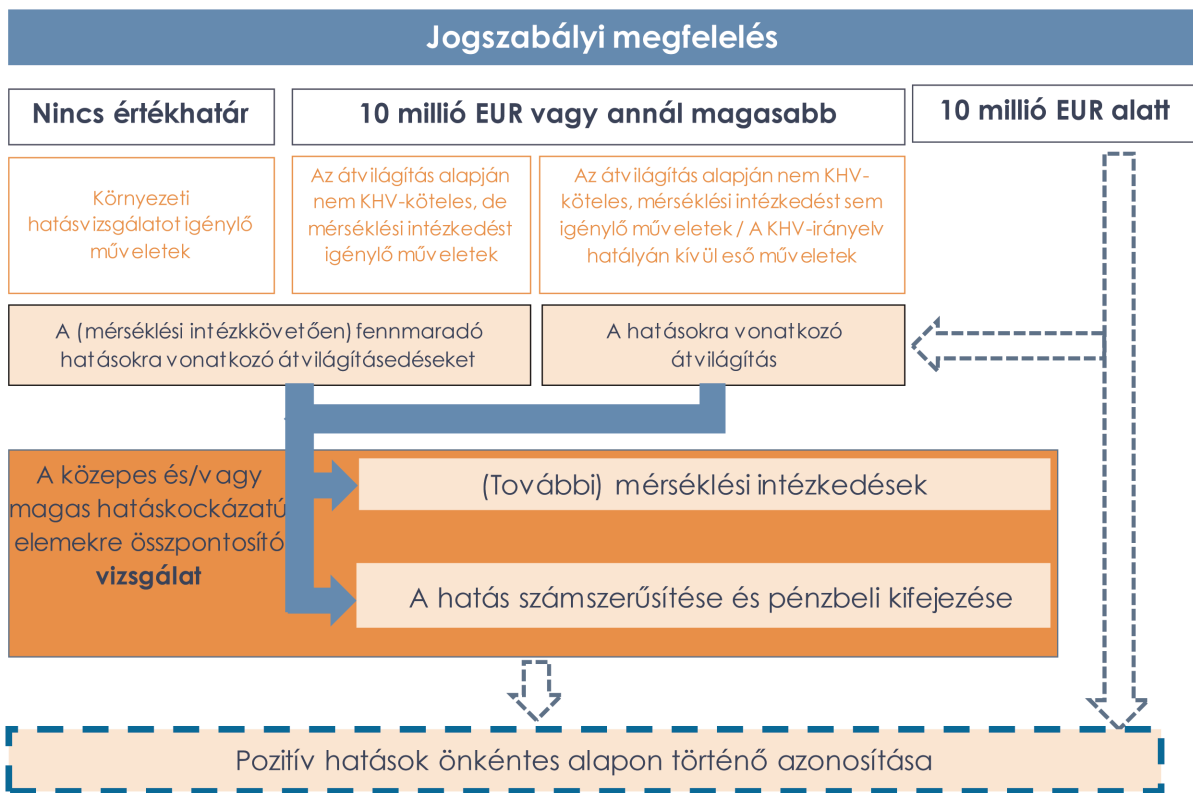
Jogszabályi megfelelés

Nincs értékhatár

10 millió EUR vagy annál magasabb

10 millió EUR alatt

Környezeti hatásvizsgálatot igénylő műveletek

Az átvilágítás alapján nem KHV-köteles, de mérséklési intézkedést igénylő műveletek

Az átvilágítás alapján nem KHV-köteles, mérséklési intézkedést sem igénylő műveletek / A KHV-irányelv hatályán kívül eső műveletek

A (mérséklési intézkövetően) fennmaradó hatásokra vonatkozó átvilágításedéseket

A hatásokra vonatkozó átvilágítás

A közepes és/vagy magas hatáskockázatú elemekre összpontosító vizsgálat

(További) mérséklési intézkedések

A hatás számszerűsítése és pénzbeli kifejezése

Pozitív hatások önkéntes alapon történő azonosítása